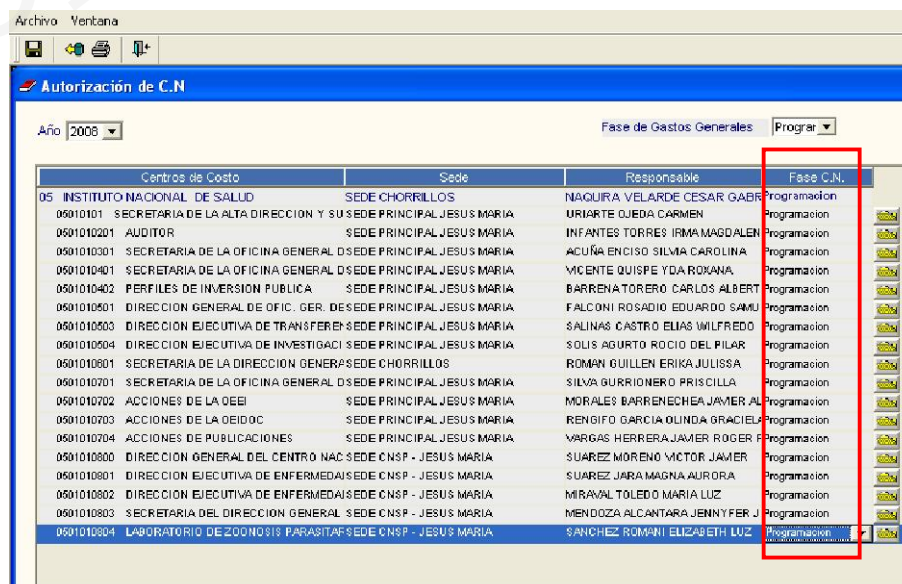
Archivo Ventana

Autorización de C.N

Año 2008

Fase de Gastos Generales Prograr

| Centros de Costo | Sede | Responsable | Fase C.N. |
|---|---|---|---|
| 05 INSTITUTO NACIONAL DE SALUD | SEDE CHORRILLOS | NAQUIRA VELARDE CESAR GABR | Programacion |
| 0501010101 SECRETARIA DE LA ALTA DIRECCION Y SU | SEDE PRINCIPAL JESUS MARIA | URIARTE OJEDA CARMEN | Programacion |
| 0501010201 AUDITOR | SEDE PRINCIPAL JESUS MARIA | INFANTES TORRES IRMA MAGDALEN | Programacion |
| 0501010301 SECRETARIA DE LA OFICINA GENERAL D | SEDE PRINCIPAL JESUS MARIA | ACUÑA ENCISO SILVIA CAROLINA | Programacion |
| 0501010401 SECRETARIA DE LA OFICINA GENERAL D | SEDE PRINCIPAL JESUS MARIA | VICENTE QUISPE YDA ROXANA | Programacion |
| 0501010402 PERFILES DE INVERSION PUBLICA | SEDE PRINCIPAL JESUS MARIA | BARRENA TORERO CARLOS ALBERT | Programacion |
| 0501010501 DIRECCION GENERAL DE OFIC. GER. DE | SEDE PRINCIPAL JESUS MARIA | FALCONI ROSADIO EDUARDO SAMU | Programacion |
| 0501010503 DIRECCION EJECUTIVA DE TRANSFEREN | SEDE PRINCIPAL JESUS MARIA | SALINAS CASTRO ELIAS WILFREDO | Programacion |
| 0501010504 DIRECCION EJECUTIVA DE INVESTIGACI | SEDE PRINCIPAL JESUS MARIA | SOLIS AGURTO ROCIO DEL PILAR | Programacion |
| 0501010601 SECRETARIA DE LA DIRECCION GENERA | SEDE CHORRILLOS | ROMAN GUILLEN ERIKA JULISSA | Programacion |
| 0501010701 SECRETARIA DE LA OFICINA GENERAL D | SEDE PRINCIPAL JESUS MARIA | SILVA GURRIONERO PRISCILLA | Programacion |
| 0501010702 ACCIONES DE LA OEEI | SEDE PRINCIPAL JESUS MARIA | MORALES BARRENECHEA JAVIER AL | Programacion |
| 0501010703 ACCIONES DE LA OEIDOC | SEDE PRINCIPAL JESUS MARIA | RENGIFO GARCIA OLINDA GRACIELA | Programacion |
| 0501010704 ACCIONES DE PUBLICACIONES | SEDE PRINCIPAL JESUS MARIA | VARGAS HERRERA JAVIER ROGER F | Programacion |
| 0501010800 DIRECCION GENERAL DEL CENTRO NAC | SEDE CNSP - JESUS MARIA | SUAREZ MORENO VICTOR JAVIER | Programacion |
| 0501010801 DIRECCION EJECUTIVA DE ENFERMEDA | SEDE CNSP - JESUS MARIA | SUAREZ JARA MAGNA AURORA | Programacion |
| 0501010802 DIRECCION EJECUTIVA DE ENFERMEDA | SEDE CNSP - JESUS MARIA | MIRAVAL TOLEDO MARIA LUZ | Programacion |
| 0501010803 SECRETARIA DEL DIRECCION GENERAL | SEDE CNSP - JESUS MARIA | MENDOZA ALCANTARA JENNYFER J | Programacion |
| 0501010804 LABORATORIO DE ZOONOSIS PARASITAR | SEDE CNSP - JESUS MARIA | SANCHEZ ROMANI ELIZABETH LUZ | Programacion |